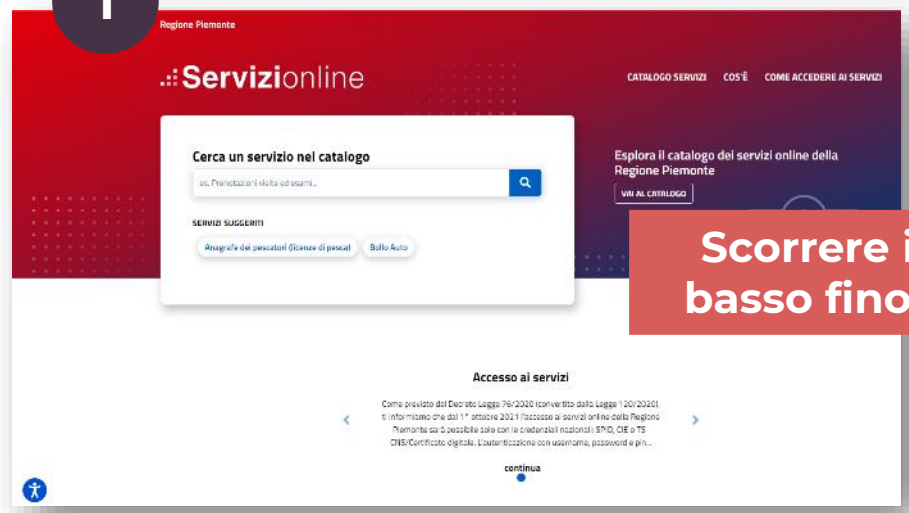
1

Regione Piemonte

Servizionline

CATALOGO SERVIZI COS'È COME ACCEDERE AI SERVIZI

Cerca un servizio nel catalogo

es. Prenotazioni visite ed esami...

SERVIZI SUGGERITI

Anagrafe dei pescatori (licenze di pesca) Bollo Auto

Esplora il catalogo dei servizi online della Regione Piemonte

VAI AL CATALOGO

Scorrere i basso fino

Accesso ai servizi

Come previsto dal Decreto Legge 76/2020 (convertito dalla Legge 120/2020), ti informiamo che dal 1° ottobre 2021 l'accesso ai servizi online della Regione Piemonte sarà possibile solo con le credenziali nazionali: SPID, CIE o TS CNS/Certificato digitale. L'autenticazione con username, password e pin...

continua